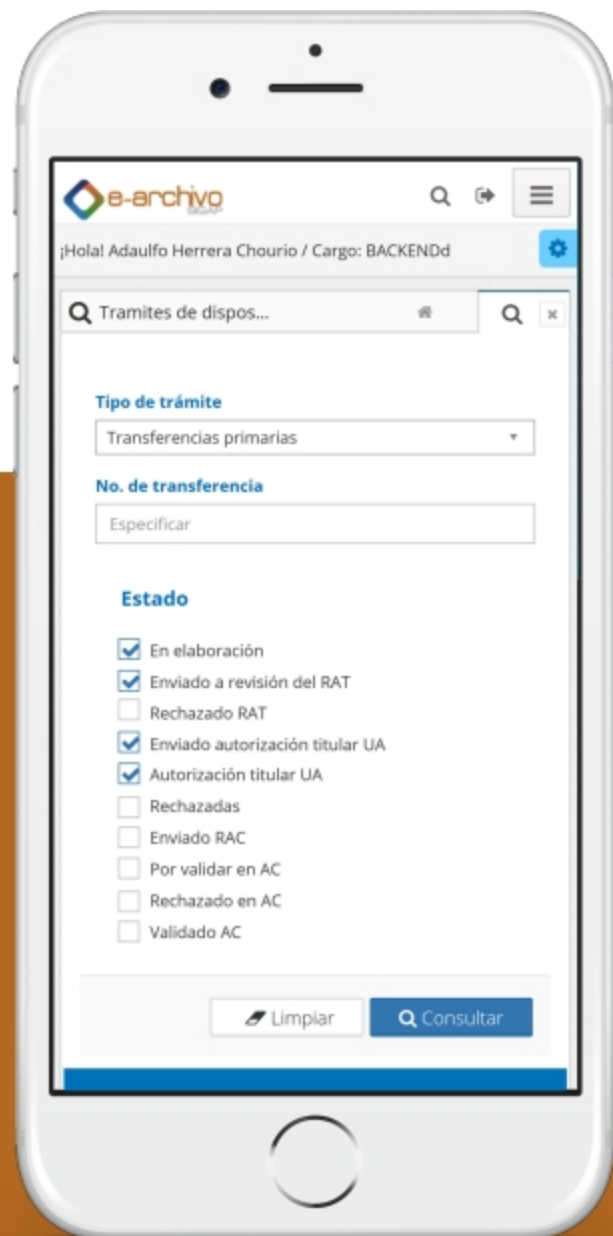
e-archivo

¡Hola! Adaulfo Herrera Chourio / Cargo: BACKENDd

Tramites de dispos...

Tipo de trámite

Transferencias primarias

No. de transferencia

Especificar

Estado

En elaboración
Enviado a revisión del RAT
Rechazado RAT
Enviado autorización titular UA
Autorización titular UA
Rechazadas
Enviado RAC
Por validar en AC
Rechazado en AC
Validado AC

Limpiar
Consultar